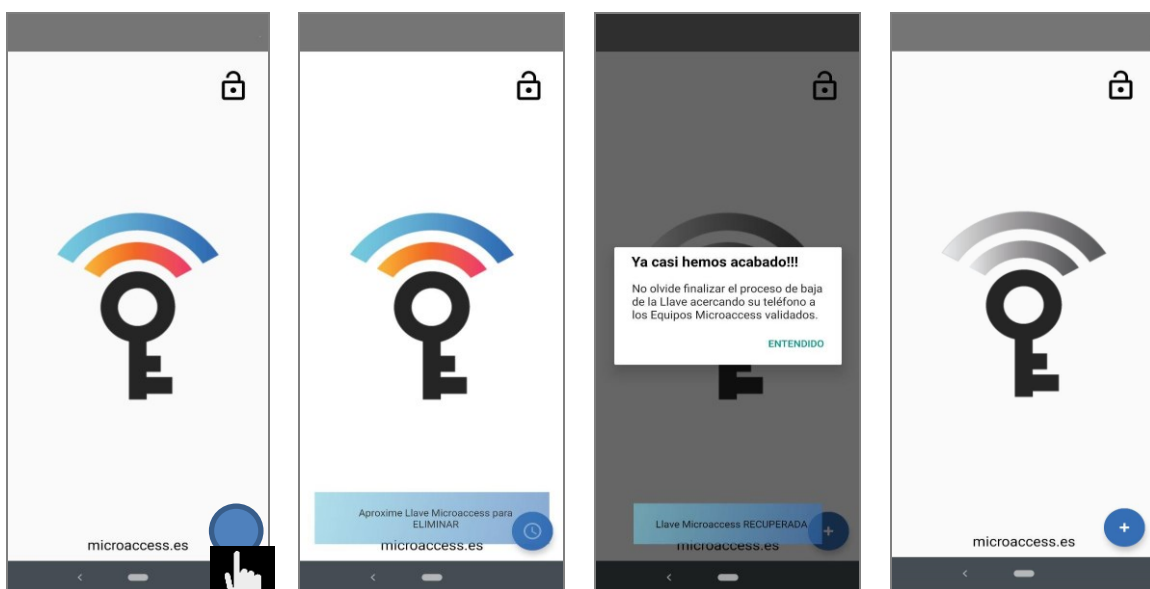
microaccess.es

Aproxime Llave Microaccess para ELIMINAR

microaccess.es

Ya casi hemos acabado!!!

No olvide finalizar el proceso de baja de la Llave acercando su teléfono a los Equipos Microaccess validados.

ENTENDIDO

Llave Microaccess RECUPERADA

microaccess.es

microaccess.es

+